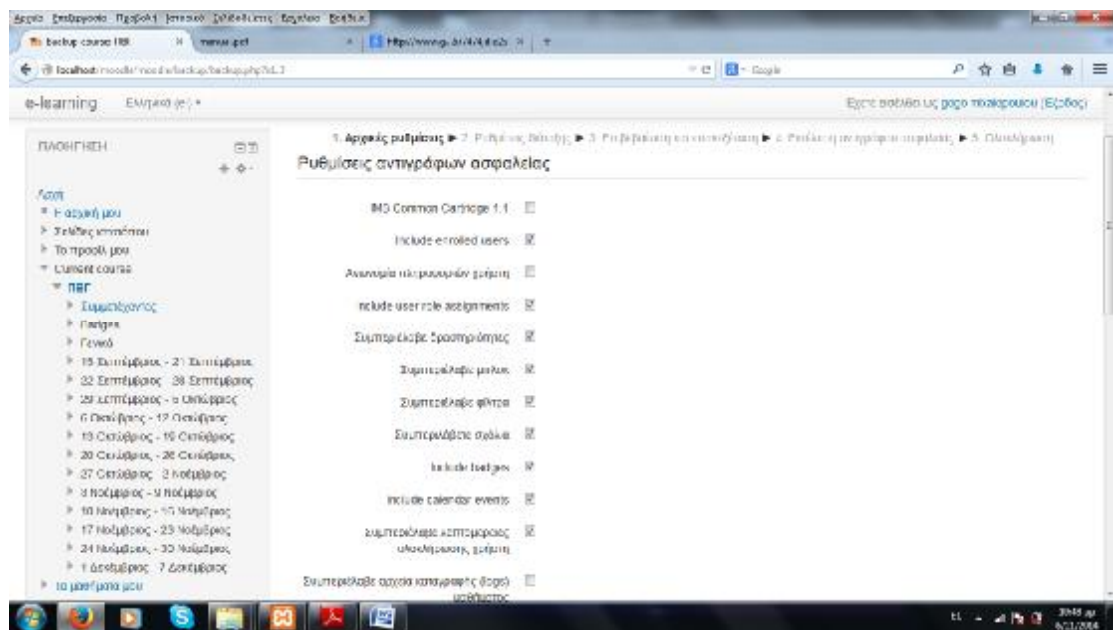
Αρχείο Επεξεργασία Προβολή Ιστορικό Σελιδοδείκτες Εργαλεία Βοήθεια

backup course 108 | πιπι.pdf | https://www.g... 

localhost/moodle/backup/backup.php?id=3

e-learning Ελληνικά (el)

Έχετε συνδεθεί ως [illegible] (Έξοδος)

ΠΛΟΗΓΗΣΗ

Αρχή
Η αρχική μου
Σελίδες ιστοχώρου
Το προφίλ μου
Current course
πετ
Συμμετέχοντες
Badges
Γενικά
15 Σεπτέμβριος - 21 Σεπτέμβριος
22 Σεπτέμβριος - 28 Σεπτέμβριος
29 Σεπτέμβριος - 5 Οκτώβριος
6 Οκτώβριος - 12 Οκτώβριος
13 Οκτώβριος - 19 Οκτώβριος
20 Οκτώβριος - 26 Οκτώβριος
27 Οκτώβριος - 2 Νοέμβριος
3 Νοέμβριος - 9 Νοέμβριος
10 Νοέμβριος - 16 Νοέμβριος
17 Νοέμβριος - 23 Νοέμβριος
24 Νοέμβριος - 30 Νοέμβριος
1 Δεκέμβριος - 7 Δεκέμβριος
Τα μαθήματά μου

1. Αρχικές ρυθμίσεις ▶ 2. Ρυθμίσεις διάταξης ▶ 3. Επιβεβαίωση και ανασκόπηση ▶ 4. Εκτέλεση αντιγράφου ασφαλείας ▶ 5. Ολοκλήρωση

Ρυθμίσεις αντιγράφων ασφαλείας

IMS Common Cartridge 1.1
Include enrolled users
Ανωνυμία πληροφοριών χρήστη
Include user role assignments
Συμπεριέλαβε δραστηριότητες
Συμπεριέλαβε μπλοκ
Συμπεριέλαβε φίλτρα
Συμπεριέλαβε σχόλια
Include badges
Include calendar events
Συμπεριέλαβε λεπτομέρειες ολοκλήρωσης χρήστη
Συμπεριέλαβε αρχεία καταγραφής (logs) μαθήματος

EL 10:46 μμ 6/11/2014